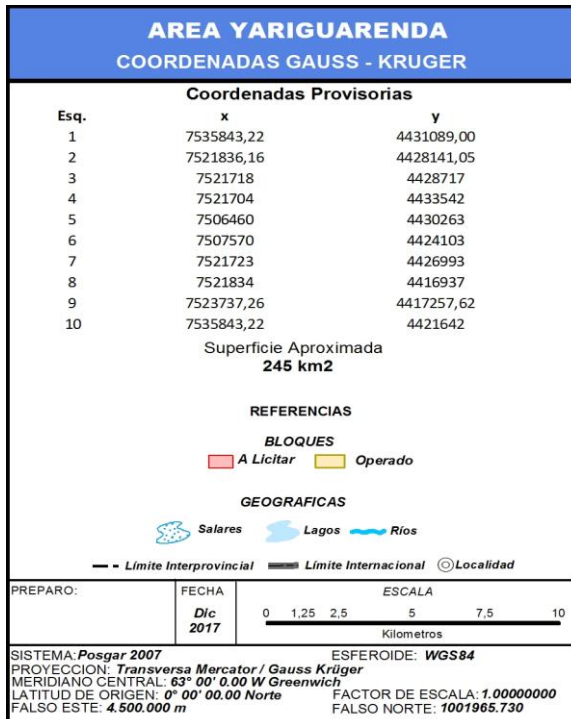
AREA YARIGUARENDA
COORDENADAS GAUSS - KRUGER

Coordenadas Provisorias

| Esq. | x | y |
|---|---|---|
| 1 | 7535843,22 | 4431089,00 |
| 2 | 7521836,16 | 4428141,05 |
| 3 | 7521718 | 4428717 |
| 4 | 7521704 | 4433542 |
| 5 | 7506460 | 4430263 |
| 6 | 7507570 | 4424103 |
| 7 | 7521723 | 4426993 |
| 8 | 7521834 | 4416937 |
| 9 | 7523737,26 | 4417257,62 |
| 10 | 7535843,22 | 4421642 |

Superficie Aproximada
245 km2

REFERENCIAS

BLOQUES
A Licitar Operado

GEOGRAFICAS
Salares Lagos Ríos

Límite Interprovincial Límite Internacional Localidad

| PREPARO: | FECHA | ESCALA |
|---|---|---|
| | Dic 2017 | 0 1,25 2,5 5 7,5 10 Kilometros |

SISTEMA: Posgar 2007
ESFEROIDE: WGS84
PROYECCION: Transversa Mercator / Gauss Krüger
MERIDIANO CENTRAL: 63° 00' 0.00 W Greenwich
LATITUD DE ORIGEN: 0° 00' 00.00 Norte
FACTOR DE ESCALA: 1.00000000
FALSO ESTE: 4.500.000 m
FALSO NORTE: 1001965.730